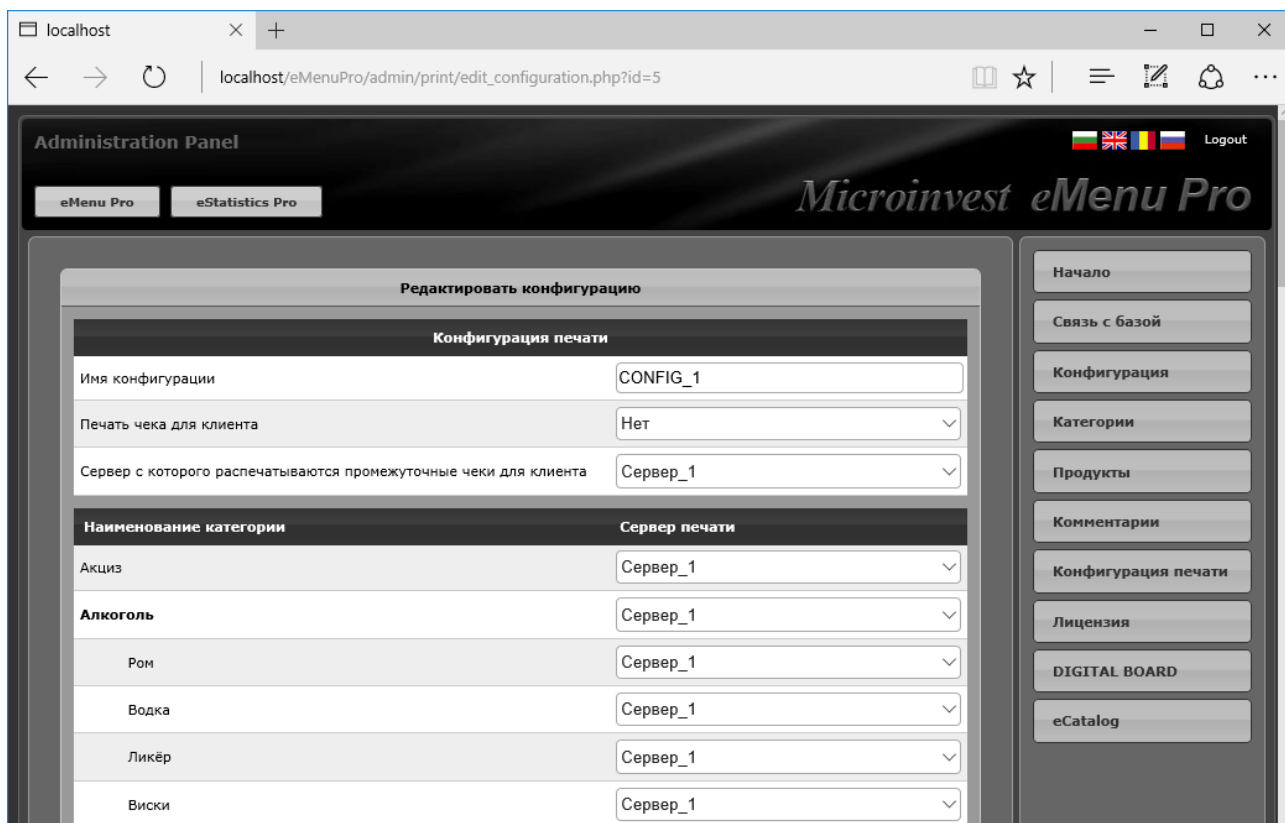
localhost

localhost/eMenuPro/admin/print/edit_configuration.php?id=5

Administration Panel

Logout

eMenu Pro
eStatistics Pro

Microinvest eMenu Pro

Редактировать конфигурацию

Конфигурация печати

| | |
|---|---|
| Имя конфигурации | CONFIG_1 |
| Печать чека для клиента | Нет |
| Сервер с которого распечатываются промежуточные чеки для клиента | Сервер_1 |

| Наименование категории | Сервер печати |
|---|---|
| Акциз | Сервер_1 |
| Алкоголь | Сервер_1 |
| Ром | Сервер_1 |
| Водка | Сервер_1 |
| Ликёр | Сервер_1 |
| Виски | Сервер_1 |

Начало
Связь с базой
Конфигурация
Категории
Продукты
Комментарии
Конфигурация печати
Лицензия
DIGITAL BOARD
eCatalog